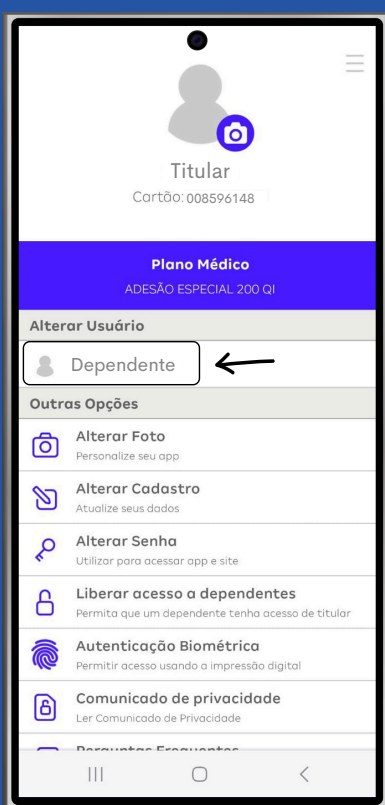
Titular
Cartão: 008596148

Plano Médico
ADESÃO ESPECIAL 200 QI

Alterar Usuário

Dependente

Outras Opções

Alterar Foto
Personalize seu app

Alterar Cadastro
Atualize seus dados

Alterar Senha
Utilizar para acessar app e site

Liberar acesso a dependentes
Permita que um dependente tenha acesso de titular

Autenticação Biométrica
Permitir acesso usando a impressão digital

Comunicado de privacidade
Ler Comunicado de Privacidade

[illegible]